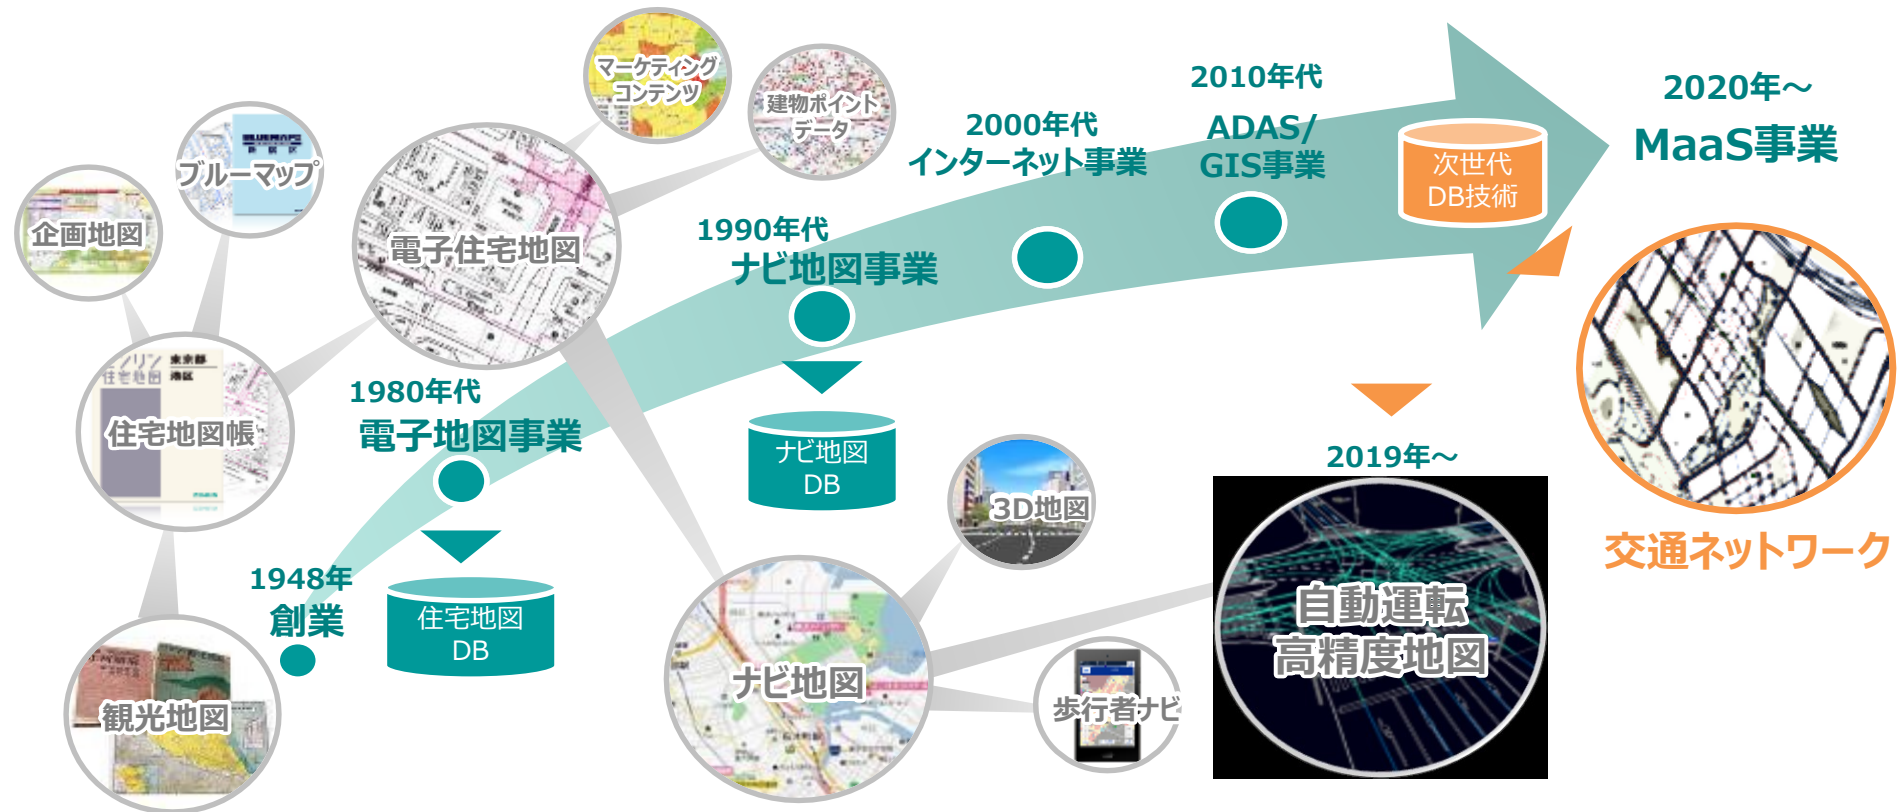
マーケティングコンテンツ

建物ポイントデータ

ブルーマップ

企画地図

電子住宅地図

住宅地図帳

観光地図

1948年
創業

住宅地図
DB

1980年代
電子地図事業

1990年代
ナビ地図事業

ナビ地図
DB

2000年代
インターネット事業

2010年代
ADAS/
GIS事業

次世代
DB技術

2020年～
MaaS事業

交通ネットワーク

3D地図

ナビ地図

歩行者ナビ

2019年～

自動運転
高精度地図